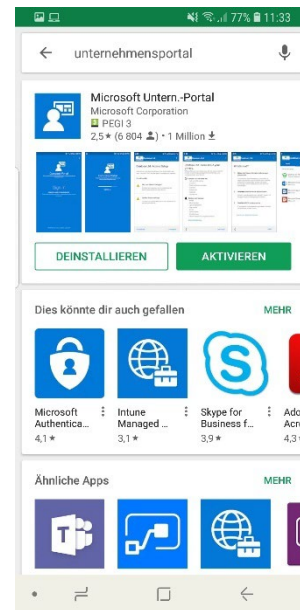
77% 11:33

unternehmensportal

Microsoft Untern.-Portal
Microsoft Corporation
PEGI 3
2,5★ (6 804) • 1 Million

DEINSTALLIEREN
AKTIVIEREN

Dies könnte dir auch gefallen
MEHR

Microsoft Authentica...
4,1★

Intune Managed ...
3,1★

Skype for Business f...
3,9★

Ado Acro
4,3

Ähnliche Apps
MEHR